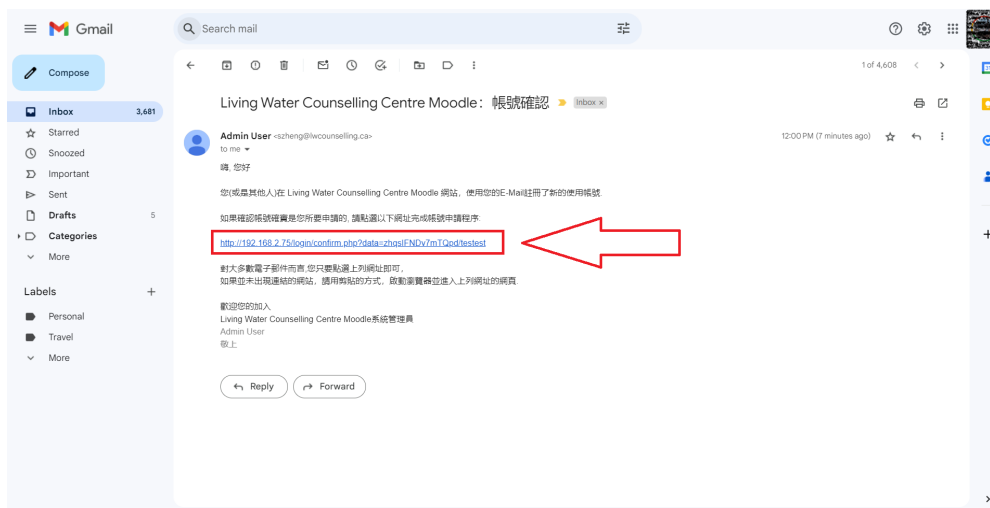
Gmail

Search mail

Compose

Inbox 3,681
Starred
Snoozed
Important
Sent
Drafts 5
Categories
More

Labels +
Personal
Travel
More

1 of 4,608

Living Water Counselling Centre Moodle：帳號確認 Inbox ×

Admin User <szheng@lwcounselling.ca>
to me

12:00 PM (7 minutes ago)

嗨, 您好

您(或是其他人)在 Living Water Counselling Centre Moodle 網站，使用您的E-Mail註冊了新的使用帳號

如果確認帳號確實是您所要申請的, 請點選以下網址完成帳號申請程序:

http://192.168.2.75/login/confirm.php?data=zhqsIFNDv7mTQpd/testest

對大多數電子郵件而言,您只要點選上列網址即可,
如果並未出現連結的網站，請用剪貼的方式，啟動瀏覽器並進入上列網址的網頁

歡迎您的加入
Living Water Counselling Centre Moodle系統管理員
Admin User
敬上

Reply
Forward